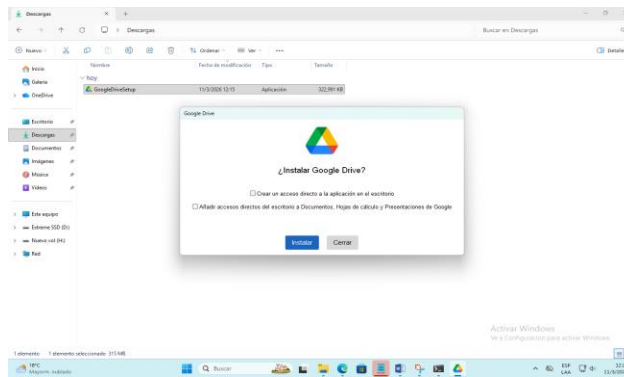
Descargas

Descargas

Buscar en Descargas

Nuevo

Ordenar

Ver

Detalles

Nombre

Fecha de modificación

Tipo

Tamaño

Inicio

Galería

OneDrive

Hoy

GoogleDriveSetup

11/3/2026 12:15

Aplicación

322,991 KB

Escritorio

Descargas

Documentos

Imágenes

Música

Videos

Este equipo

Extreme SSD (D:)

Nuevo vol (H:)

Red

Google Drive

¿Instalar Google Drive?

Crear un acceso directo a la aplicación en el escritorio

Añadir accesos directos del escritorio a Documentos, Hojas de cálculo y Presentaciones de Google

Instalar

Cerrar

Activar Windows

Ve a Configuración para activar Windows.

1 elemento 1 elemento seleccionado 315 MB

19°C

Mayorm. nublado

Buscar

ESP

LAA

12:1

11/3/20